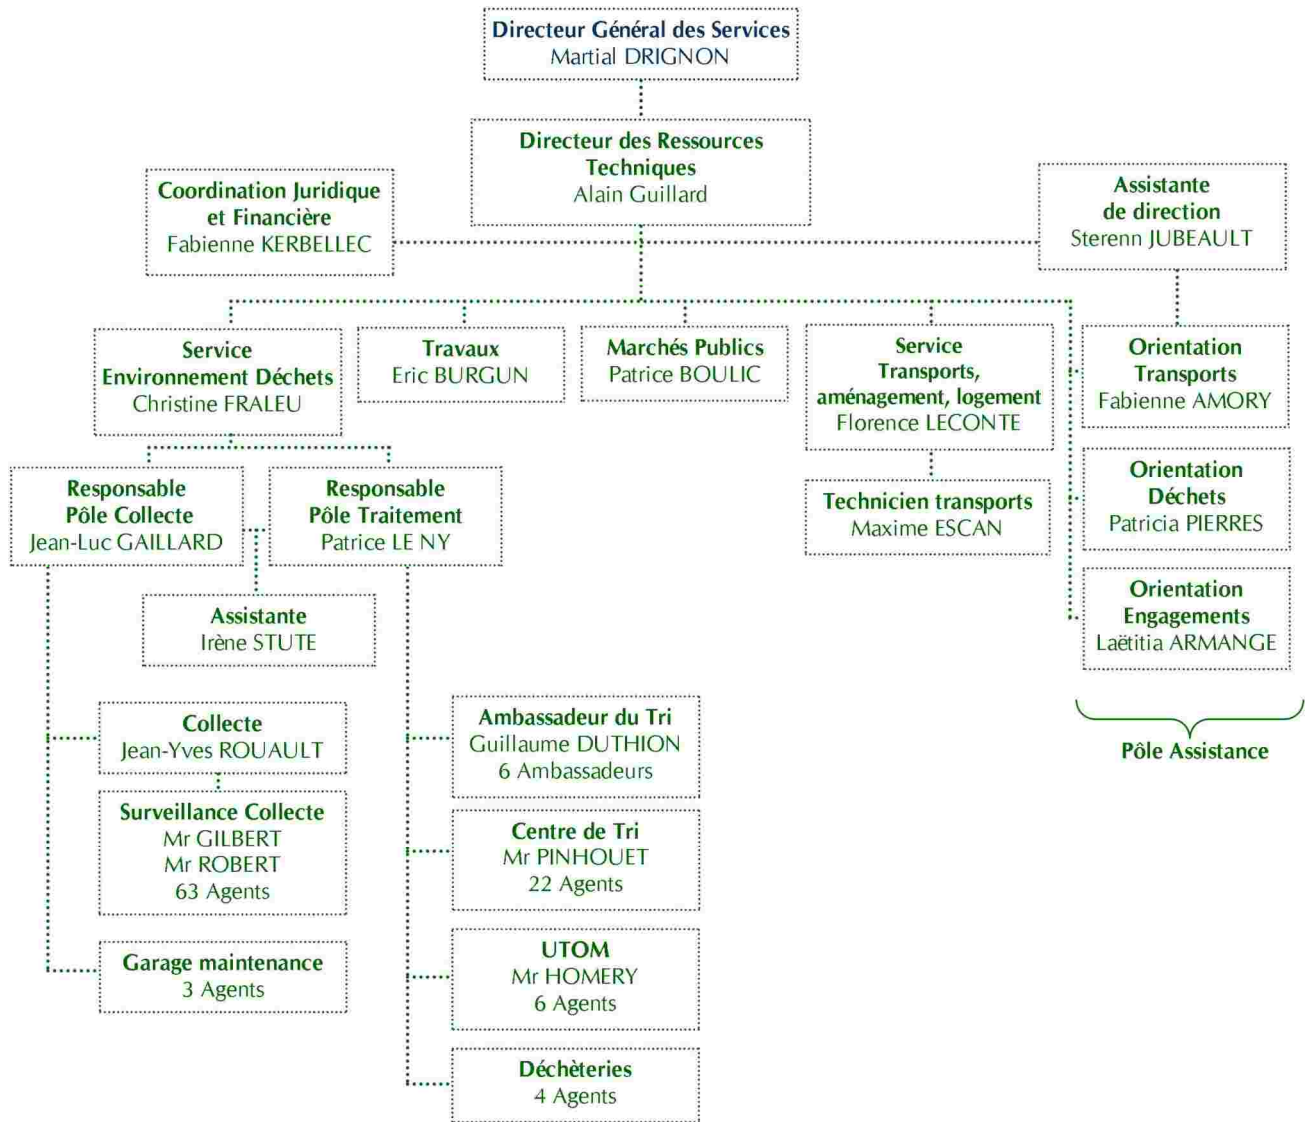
Directeur Général des Services
Martial DRIGNON

Directeur des Ressources Techniques
Alain Guillard

Coordination Juridique et Financière
Fabienne KERBELLEC

Assistante de direction
Sterenn JUBEAULT

Service Environnement Déchets
Christine FRALEU

Travaux
Eric BURGUN

Marchés Publics
Patrice BOULIC

Service Transports, aménagement, logement
Florence LECONTE

Orientation Transports
Fabienne AMORY

Responsable Pôle Collecte
Jean-Luc GAILLARD

Responsable Pôle Traitement
Patrice LE NY

Technicien transports
Maxime ESCAN

Orientation Déchets
Patricia PIERRES

Assistante
Irène STUTE

Orientation Engagements
Laëtitia ARMANGE

Pôle Assistance

Collecte
Jean-Yves ROUAULT

Ambassadeur du Tri
Guillaume DUTHION
6 Ambassadeurs

Surveillance Collecte
Mr GILBERT
Mr ROBERT
63 Agents

Centre de Tri
Mr PINHOUET
22 Agents

Garage maintenance
3 Agents

UTOM
Mr HOMERY
6 Agents

Déchèteries
4 Agents